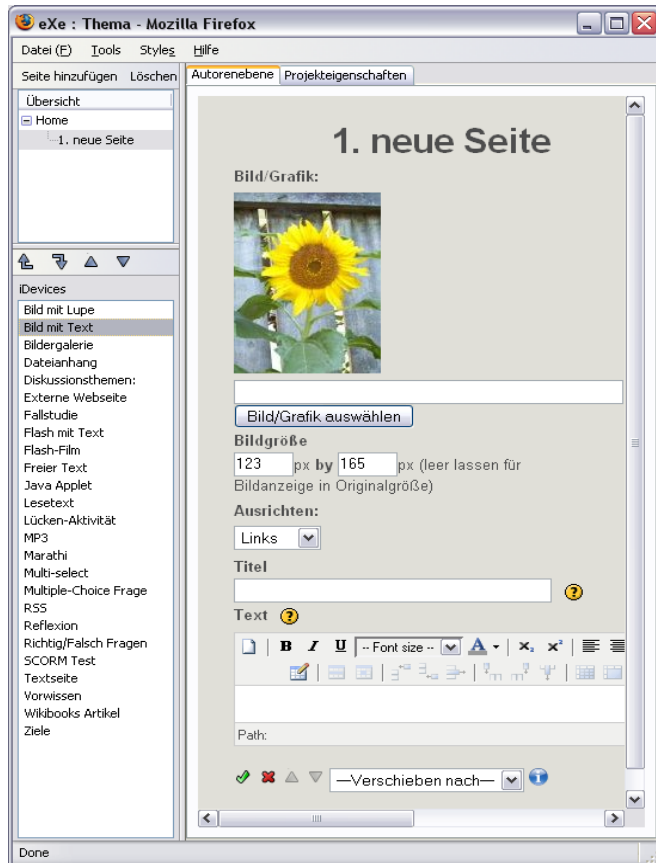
eXe : Thema - Mozilla Firefox

Datei (F) Tools Styles Hilfe

Seite hinzufügen Löschen

Autorenebene Projekteigenschaften

Übersicht
Home
1. neue Seite

iDevices
Bild mit Lupe
Bild mit Text
Bildergalerie
Dateianhang
Diskussionsthemen:
Externe Webseite
Fallstudie
Flash mit Text
Flash-Film
Freier Text
Java Applet
Lesetext
Lücken-Aktivität
MP3
Marathi
Multi-select
Multiple-Choice Frage
RSS
Reflexion
Richtig/Falsch Fragen
SCORM Test
Textseite
Vorwissen
Wikibooks Artikel
Ziele

1. neue Seite

Bild/Grafik:

Bild/Grafik auswählen

Bildgröße

123 px by 165 px (leer lassen für Bildanzeige in Originalgröße)

Ausrichten:

Links

Titel

Text

-- Font size --

Path:

—Verschieben nach—

Done